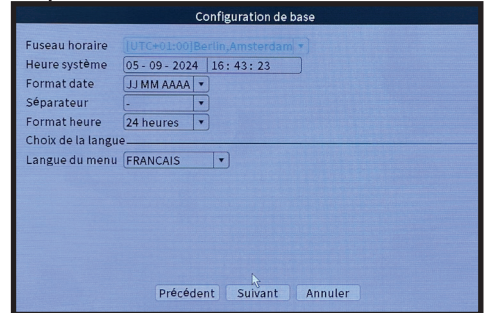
Configuration de base

Fuseau horaire [UTC+01:00]Berlin,Amsterdam

Heure système 05 - 09 - 2024 16 : 43 : 23

Format date JJ MM AAAA

Séparateur -

Format heure 24 heures

Choix de la langue

Langue du menu FRANCAIS

Précédent Suivant Annuler